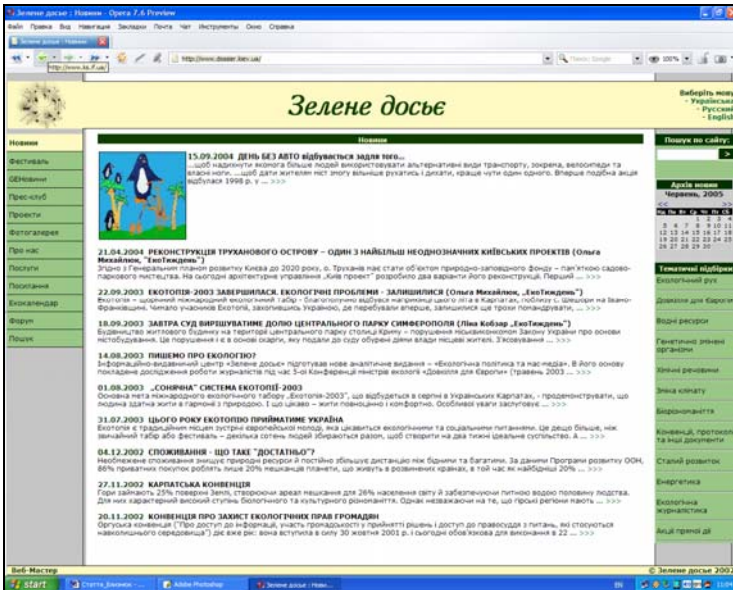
Зелене досьє : Новини - Opera 7.6 Preview

Файл Правка Вид Навигация Закладки Почта Чат Инструменты Окно Справка

Зелене досьє : Новини

http://www.dossier.kiev.ua/

Зелене досьє

Виберіть мову
- Українська
- Русский
- English

Новини
Фестиваль
ОЕНовини
Прес-клуб
Проекти
Фотогалерея
Про нас
Послуги
Посилання
Екокалендар
Форум
Пошук

Новини

15.09.2004 ДЕНЬ БЕЗ АВТО відбувається задля того...
...щоб надихнути якомога більше людей використовувати альтернативні види транспорту, зокрема, велосипеди та власні ноги. ...щоб дати жителям міст змогу вільніше рухатись і дихати, краще чути один одного. Вперше подібна акція відбулася 1998 р. у ... >>>

21.04.2004 РЕКОНСТРУКЦІЯ ТРУХАНОВОГО ОСТРОВУ – ОДИН З НАЙБІЛЬШ НЕОДНОЗНАЧНИХ КИЇВСЬКИХ ПРОЕКТІВ (Ольга Михайлюк, "ЕкоТиждень")
Згідно з Генеральним планом розвитку Києва до 2020 року, о. Труханів має стати об'єктом природно-заповідного фонду – пам'яткою садово-паркового мистецтва. На сьогодні архітектурне управління „Київ проект" розробило два варіанти його реконструкції. Перший ... >>>

22.09.2003 ЕКОТОПІЯ-2003 ЗАВЕРШИЛАСЯ. ЕКОЛОГІЧНІ ПРОБЛЕМИ – ЗАЛИШИЛИСЯ (Ольга Михайлюк, „ЕкоТиждень")
Екотопія – щорічний міжнародний екологічний табір - благополучно відбувся наприкінці цього літа в Карпатах, поблизу с. Шешори на Івано-Франківщині. Чимало учасників Екотопії, захопившись Україною, де перебували вперше, залишилися ще трохи помандрувати, ... >>>

18.09.2003 ЗАВТРА СУД ВИРІШУВАТИМЕ ДОЛЮ ЦЕНТРАЛЬНОГО ПАРКУ СІМФЕРОПОЛЯ (Ліна Кобзар „ЕкоТиждень")
Будівництво житлового будинку на території центрального парку столиці Криму – порушення міськвиконкомом Закону України про охорону історичних... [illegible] ... >>>

14.08.2003 ПИШЕМО ПРО ЕКОЛОГІЮ?
Інформаційно-видавничий центр «Зелене досьє» підготував нове аналітичне видання – «Екологічна політика та нас-медіа». В його основу покладене дослідження роботи журналістів під час 5-ої Конференції міністрів екології «Довкілля для Європи» (травень 2003 ... >>>

01.08.2003 „СОНЯЧНА" СИСТЕМА ЕКОТОПІЇ-2003
Основна мета міжнародного екологічного табору „Екотопія-2003", що відбудеться в серпні в Українських Карпатах, - продемонструвати, що людина здатна жити в гармонії з природою. І що цікаво – жити повноцінно і комфортно. Особливої уваги заслуговує ... >>>

31.07.2003 ЦЬОГО РОКУ ЕКОТОПІЮ ПРИЙМАТИМЕ УКРАЇНА
Екотопія є традиційним місцем зустрічі європейської молоді, яка цікавиться екологічними та соціальними питаннями. Це дещо більше, ніж звичайний табір або фестиваль – декілька сотень людей збираються разом, щоб створити на два тижні ідеальне суспільство. А ... >>>

04.12.2002 СПОЖИВАННЯ - ЩО ТАКЕ "ДОСТАТНЬО"?
Необмежене споживання знищує природні ресурси й постійно збільшує дистанцію між бідними та багатими. За даними Програми розвитку ООН, 86% приватних покупок роблять лише 20% мешканців планети, що живуть в розвинених країнах, в той час як найбідніші 20% ... >>>

21.11.2002 КАРПАТСЬКА КОНВЕНЦІЯ
Гори займають 25% поверхні Землі, створюючи ареал мешкання для 26% населення світу й забезпечуючи питною водою половину людства. Для них характерний високий ступінь біологічного та культурного розмаїття. Однак незважаючи на те, що гірські регіони мають ... >>>

20.11.2002 КОНВЕНЦІЯ ПРО ЗАХИСТ ЕКОЛОГІЧНИХ ПРАВ ГРОМАДЯН
Орхуська конвенція ("Про доступ до інформації, участь громадськості у прийнятті рішень і доступ до правосуддя з питань, які стосуються навколишнього середовища") діє вже рік: вона вступила в силу 30 жовтня 2001 р. і сьогодні обов'язкова для виконання в 22 ... >>>

Пошук по сайту:

Архів новин
Червень, 2005

Тематичні підбірки
Екологічний рух
Довкілля для Європи
Водні ресурси
Генетично змінені організми
Хімічні речовини
Зміна клімату
Біорізноманіття
Конвенції, протоколи та інші документи
Сталий розвиток
Енергетика
Екологічна журналістика
Акції прямої дії

Веб-Мастер
© Зелене досьє 2002

start
Статтa_Ekonews - ...
Adobe Photoshop
Зелене досьє : Нови...
EN